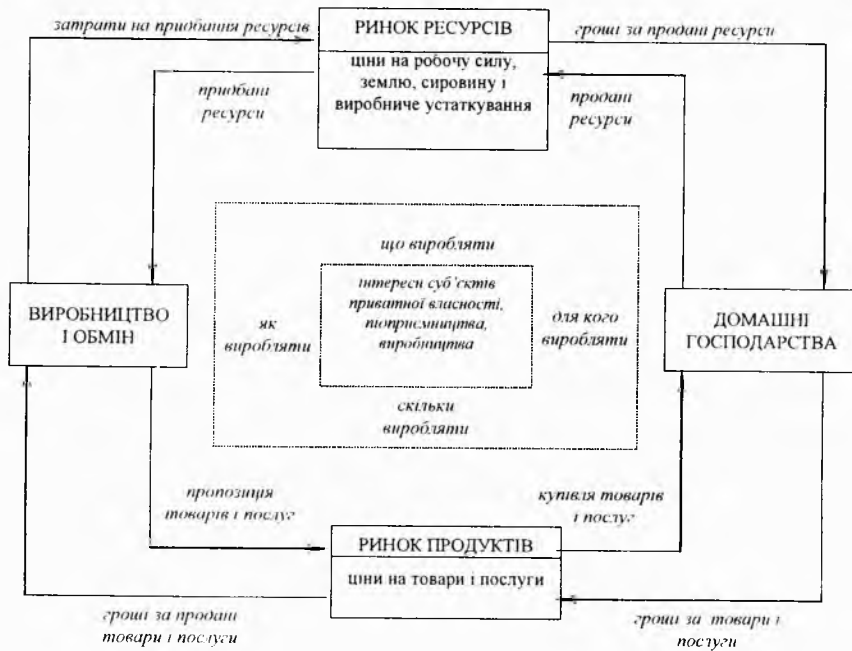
затрати на придбання ресурсів

РИНОК РЕСУРСІВ

ціни на робочу силу, землю, сировину і виробниче устаткування

гроші за продані ресурси

придбані ресурси

продані ресурси

що виробляти

ВИРОБНИЦТВО І ОБМІН

як виробляти

інтереси суб'єктів приватної власності, підприємництва, виробництва

для кого виробляти

ДОМАШНІ ГОСПОДАРСТВА

скільки виробляти

пропозиція товарів і послуг

купівля товарів і послуг

РИНОК ПРОДУКТІВ

ціни на товари і послуги

гроші за продані товари і послуги

гроші за товари і послуги